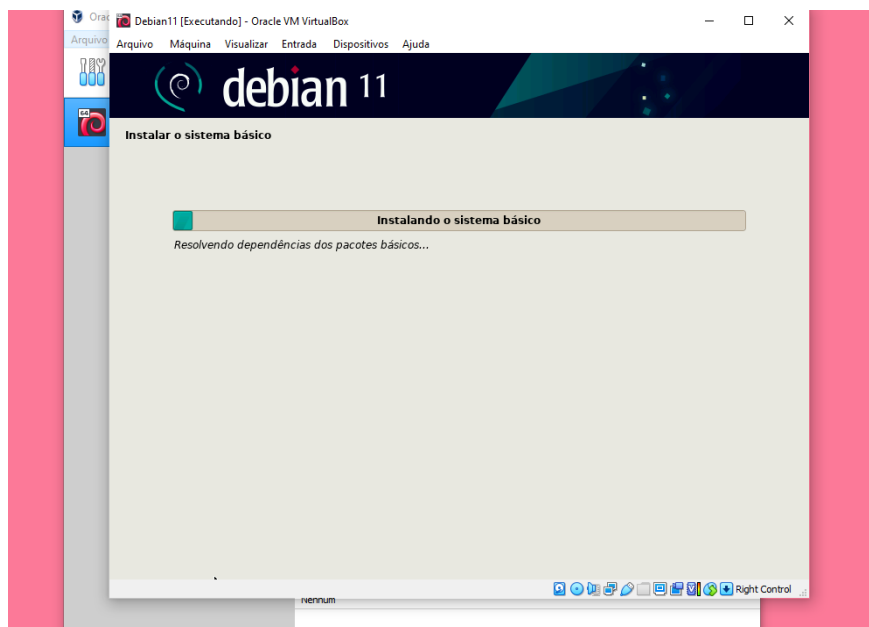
Orac
Arquivo
Debian11 [Executando] - Oracle VM VirtualBox
Arquivo Máquina Visualizar Entrada Dispositivos Ajuda
debian 11
Instalar o sistema básico
Instalando o sistema básico
Resolvendo dependências dos pacotes básicos...
Nenhum
Right Control